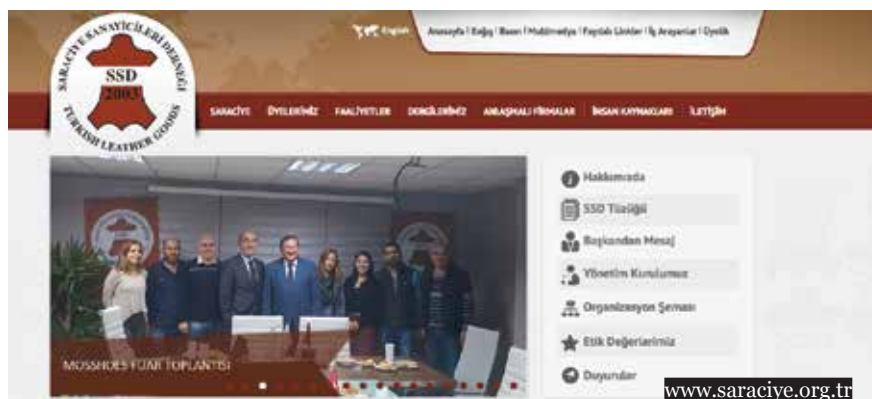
SARACIYE SANAYİCİLERİ DERNEĞİ
SSD
2003
TURKISH LEATHER GOODS

English

Anasayfa | Bağış | Basın | Multimedya | Faydalı Linkler | İş Arayanlar | Üyelik

SARACİYE ÜYELERİMİZ FAALİYETLER DERGİLERİMİZ ANLAŞMALI FİRMALAR İNSAN KAYNAKLARI İLETİŞİM

MOSSHOES FUAR TOPLANTISI

Hakkımızda
SSD Tüzüğü
Başkandan Mesaj
Yönetim Kurulumuz
Organizasyon Şeması
Etik Değerlerimiz
Duyurular

www.saraciye.org.tr